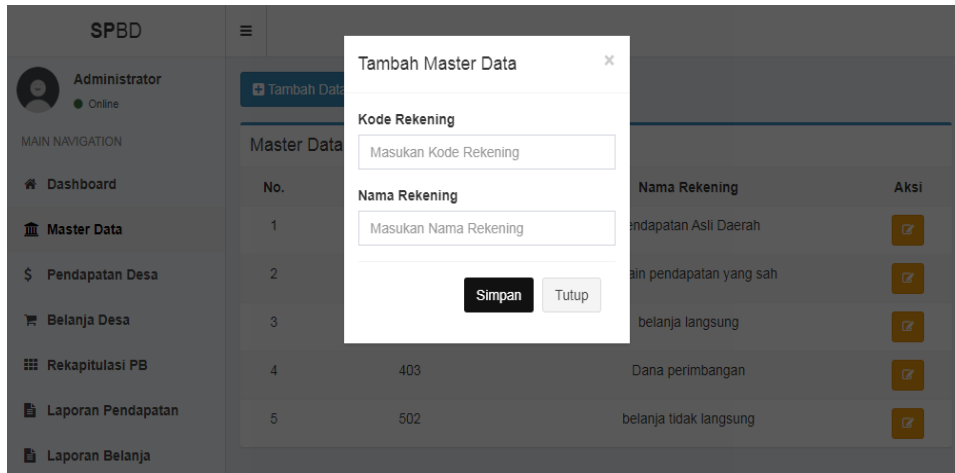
SPBD

Administrator
Online

MAIN NAVIGATION

Dashboard

Master Data

Pendapatan Desa

Belanja Desa

Rekapitulasi PB

Laporan Pendapatan

Laporan Belanja

Tambah Data

Master Data

| No. | | Nama Rekening | Aksi |
|---|---|---|---|
| 1 | | endapatan Asli Daerah | |
| 2 | | ain pendapatan yang sah | |
| 3 | | belanja langsung | |
| 4 | 403 | Dana perimbangan | |
| 5 | 502 | belanja tidak langsung | |

Tambah Master Data
×

Kode Rekening
Masukan Kode Rekening

Nama Rekening
Masukan Nama Rekening

Simpan
Tutup